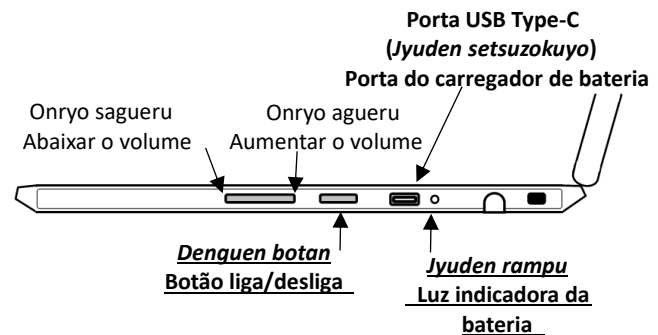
Porta USB Type-C
(*Jyuden setsuzokuyo*)
Porta do carregador de bateria

Onryo sagueru
Abaixar o volume

Onryo agueru
Aumentar o volume

*Denguen botan*
Botão liga/desliga

*Jyuden rampu*
Luz indicadora da bateria